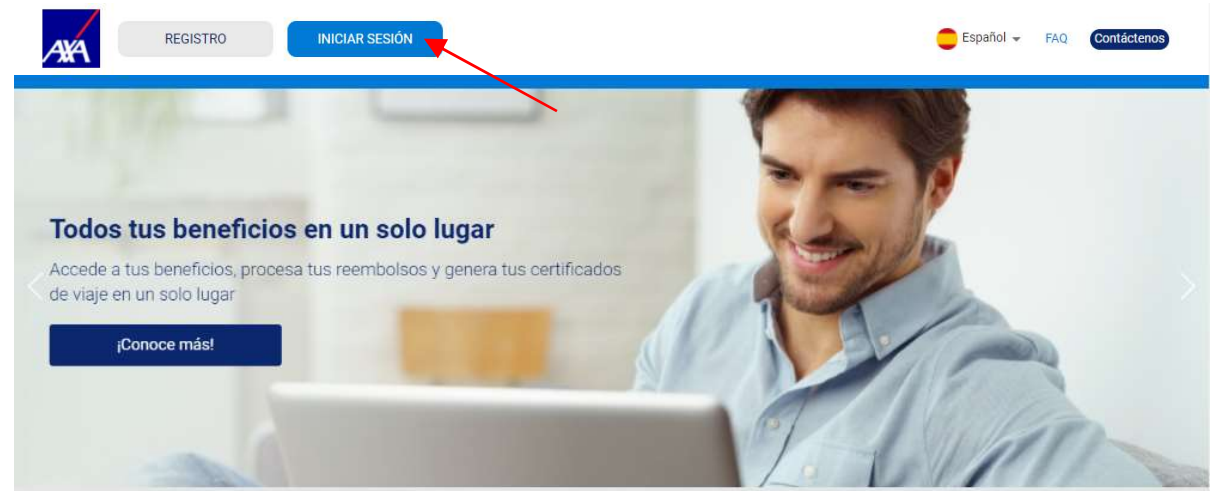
AXA

REGISTRO

INICIAR SESIÓN

Español

FAQ

Contáctenos

Todos tus beneficios en un solo lugar

Accede a tus beneficios, procesa tus reembolsos y genera tus certificados de viaje en un solo lugar

¡Conoce más!